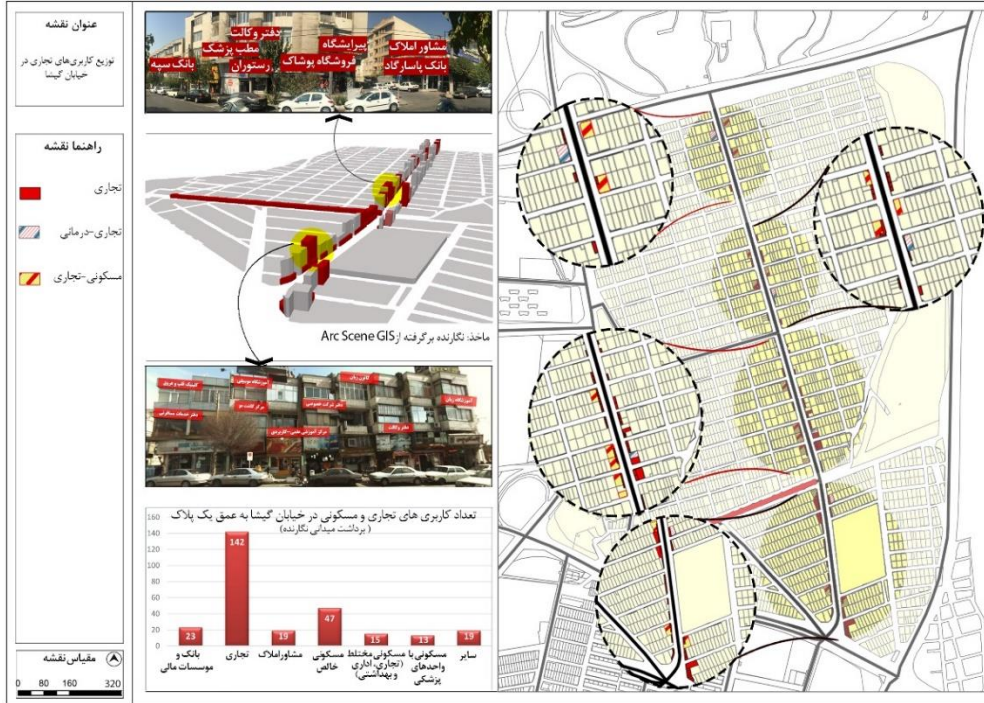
عنوان نقشه

توزیع کاربری‌های تجاری در خیابان گیشا

راهنما نقشه

تجاری

تجاری-درمانی

مسکونی-تجاری

مقیاس نقشه

0 80 160 320

دفتر وکالت
مطب پزشک
بانک سپه
رستوران
آرایشگاه
فروشگاه پوشاک
مشاور املاک
بانک پاسارگاد

ماخذ: نگارنده برگرفته از Arc Scene GIS

تعداد کاربری های تجاری و مسکونی در خیابان گیشا به عمق یک پلاک
( برداشت میدانی نگارنده )

| بانک و موسسات مالی | تجاری | مشاورااملاک | مسکونی خالص | مسکونی مختلط (تجاری، اداری و بهداشتی) | مسکونی با واحدهای پزشکی | سایر |
|---|---|---|---|---|---|---|
| 23 | 142 | 19 | 47 | 15 | 13 | 19 |

160 140 120 100 80 60 40 20 0